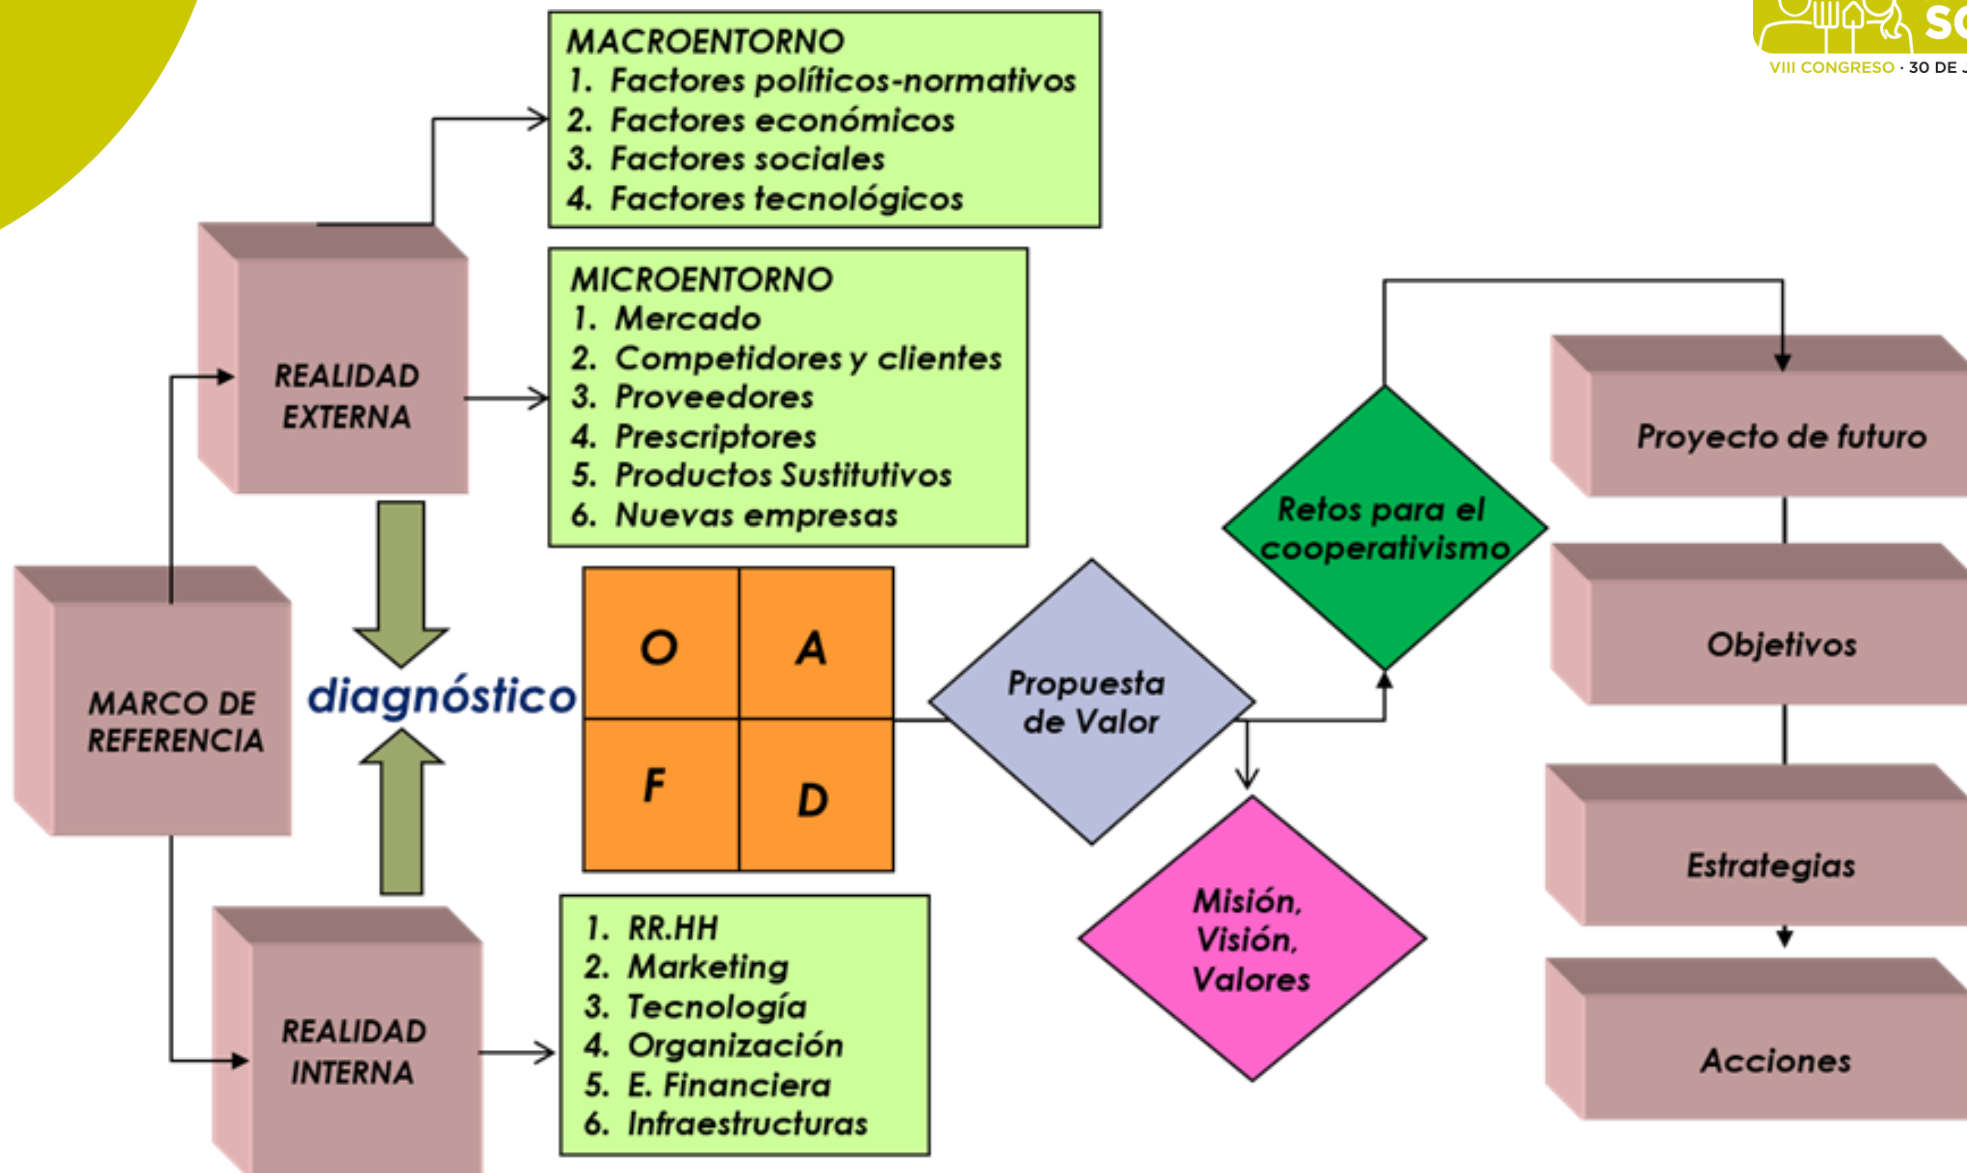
SC
VIII CONGRESO · 30 DE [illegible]

MACROENTORNO
1. Factores políticos-normativos
2. Factores económicos
3. Factores sociales
4. Factores tecnológicos

REALIDAD EXTERNA

MICROENTORNO
1. Mercado
2. Competidores y clientes
3. Proveedores
4. Prescriptores
5. Productos Sustitutivos
6. Nuevas empresas

Retos para el cooperativismo

Proyecto de futuro

MARCO DE REFERENCIA

diagnóstico

| O | A |
|---|---|
| F | D |

Propuesta de Valor

Objetivos

Estrategias

Misión, Visión, Valores

REALIDAD INTERNA

1. RR.HH
2. Marketing
3. Tecnología
4. Organización
5. E. Financiera
6. Infraestructuras

Acciones